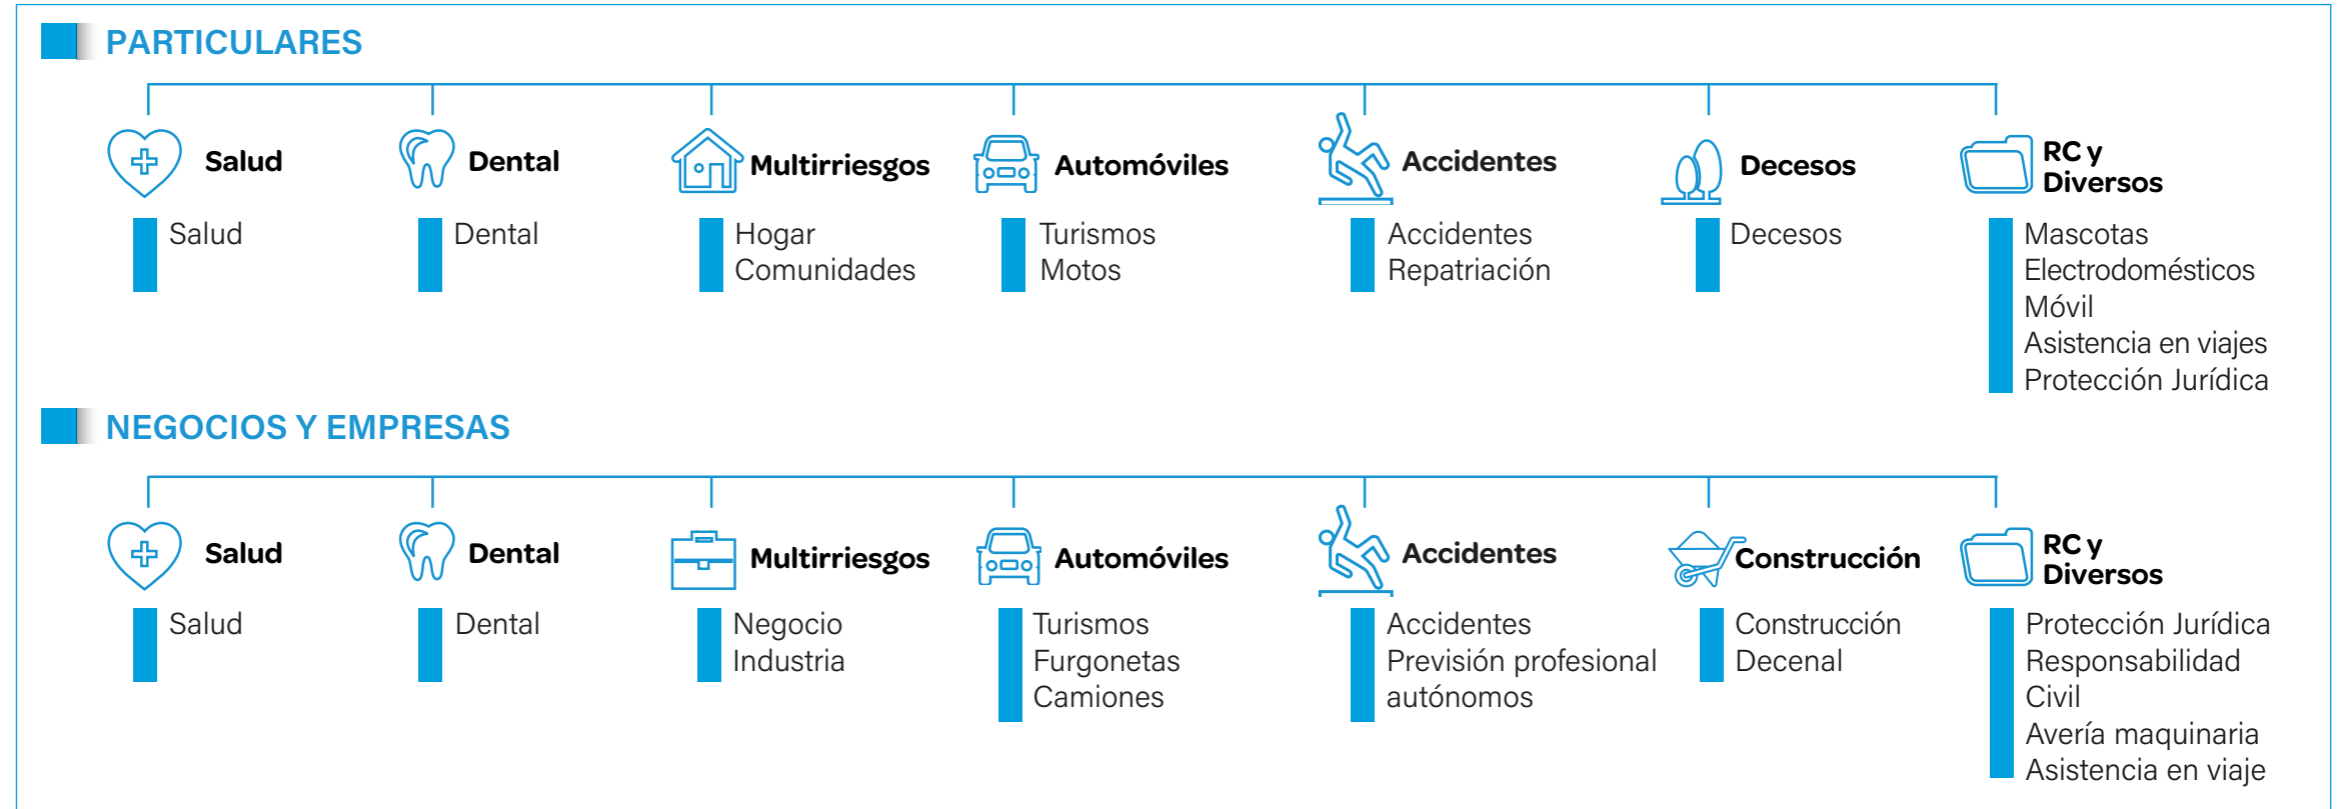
PARTICULARES

Salud
Salud

Dental
Dental

Multirriesgos
Hogar
Comunidades

Automóviles
Turismos
Motos

Accidentes
Accidentes
Repatriación

Decesos
Decesos

RC y Diversos
Mascotas
Electrodomésticos
Móvil
Asistencia en viajes
Protección Jurídica

NEGOCIOS Y EMPRESAS

Salud
Salud

Dental
Dental

Multirriesgos
Negocio
Industria

Automóviles
Turismos
Furgonetas
Camiones

Accidentes
Accidentes
Previsión profesional autónomos

Construcción
Construcción
Decenal

RC y Diversos
Protección Jurídica
Responsabilidad Civil
Avería maquinaria
Asistencia en viaje